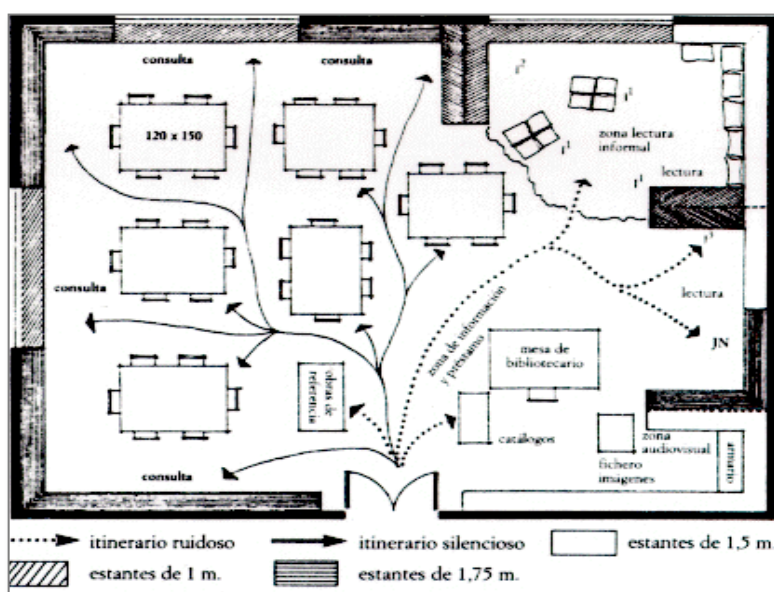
consulta

consulta

120 x 150

consulta

consulta

$I^2$

$I^1$

$I^1$

zona lectura informal

$I^1$

lectura

$I^3$

lectura

zona de información y préstamo

JN

mesa de bibliotecario

obras de referencia

catálogos

zona audiovisual

armario

fichero imágenes

itinerario ruidoso

itinerario silencioso

estantes de 1,5 m.

estantes de 1 m.

estantes de 1,75 m.